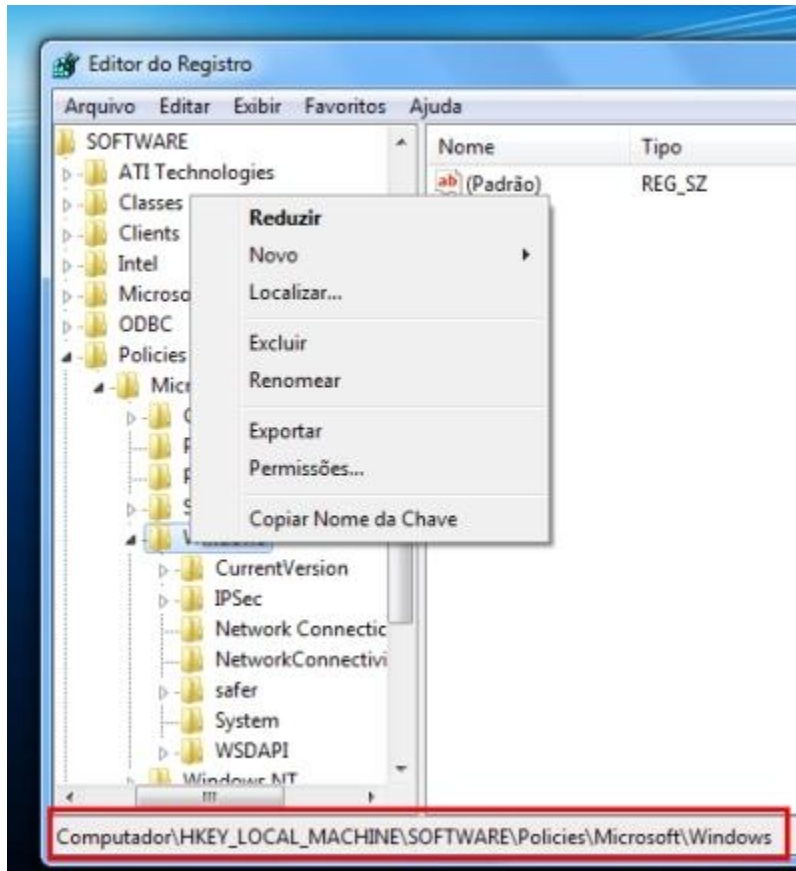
Editor do Registro

Arquivo Editar Exibir Favoritos Ajuda

SOFTWARE
ATI Technologies
Classes
Clients
Intel
Microso
ODBC
Policies
Micr
C
P
P
S
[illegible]
CurrentVersion
IPSec
Network Connectic
NetworkConnectivi
safer
System
WSDAPI
Windows NT

Nome
Tipo
(Padrão)
REG_SZ

Reduzir
Novo
Localizar...
Excluir
Renomear
Exportar
Permissões...
Copiar Nome da Chave

Computador\HKEY_LOCAL_MACHINE\SOFTWARE\Policies\Microsoft\Windows